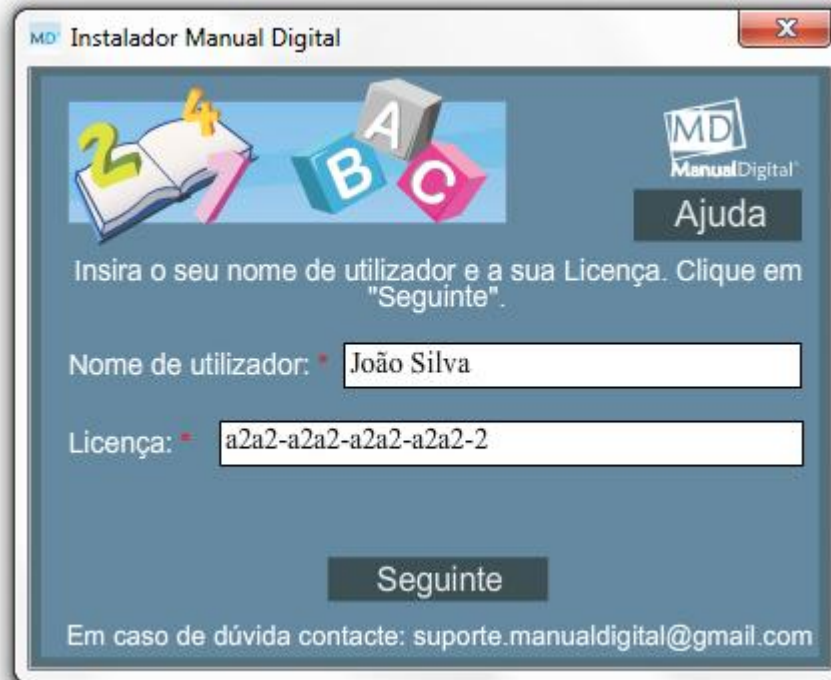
MD Instalador Manual Digital

X

2 4 1 A B C

MD
ManualDigital

Ajuda

Insira o seu nome de utilizador e a sua Licença. Clique em "Seguinte".

Nome de utilizador: * João Silva

Licença: * a2a2-a2a2-a2a2-a2a2-2

Seguinte

Em caso de dúvida contacte: suporte.manualdigital@gmail.com